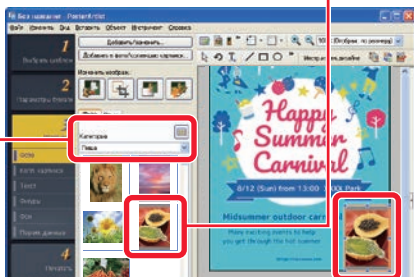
Без названия - PosterArtist
Файл Изменить Вид Вставить Объект Инструмент Справка
1
Выбрать шаблон
2
Параметры текста
4
Печать
Добавить/изменить...
Добавить в фото/клипарт/коллекцию картинок...
Изменить изображ.
Категория
Пища
Фоны
Клип. картинки
Текст
Фигуры
Фон
Подгот. данные
100
Отобрать по размеру
Инструменты дизайна
Happy Summer Carnival
8/12 (Sun) from 13:00
Park
Midsummer outdoor car
Many exciting events to help you get through the hot summer